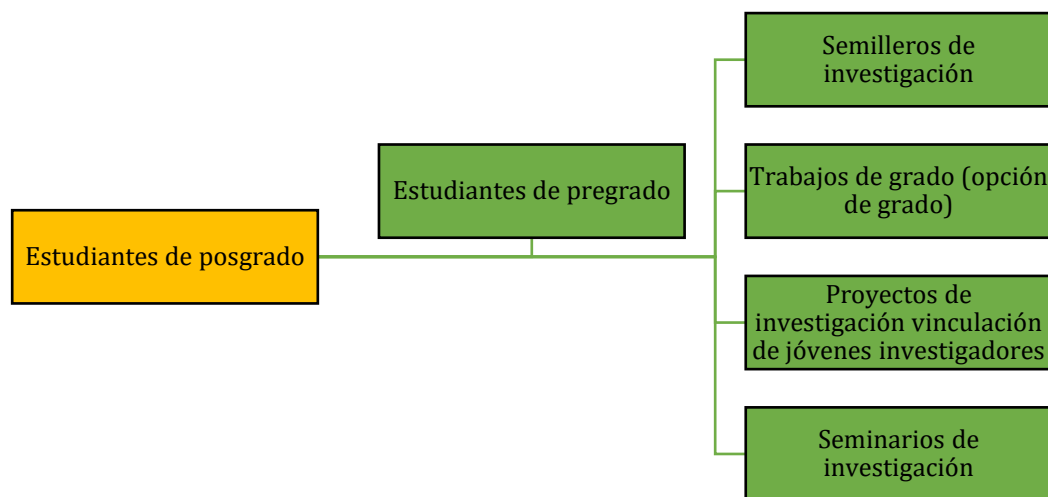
Estudiantes de posgrado

Estudiantes de pregrado

Semilleros de investigación

Trabajos de grado (opción de grado)

Proyectos de investigación vinculación de jóvenes investigadores

Seminarios de investigación